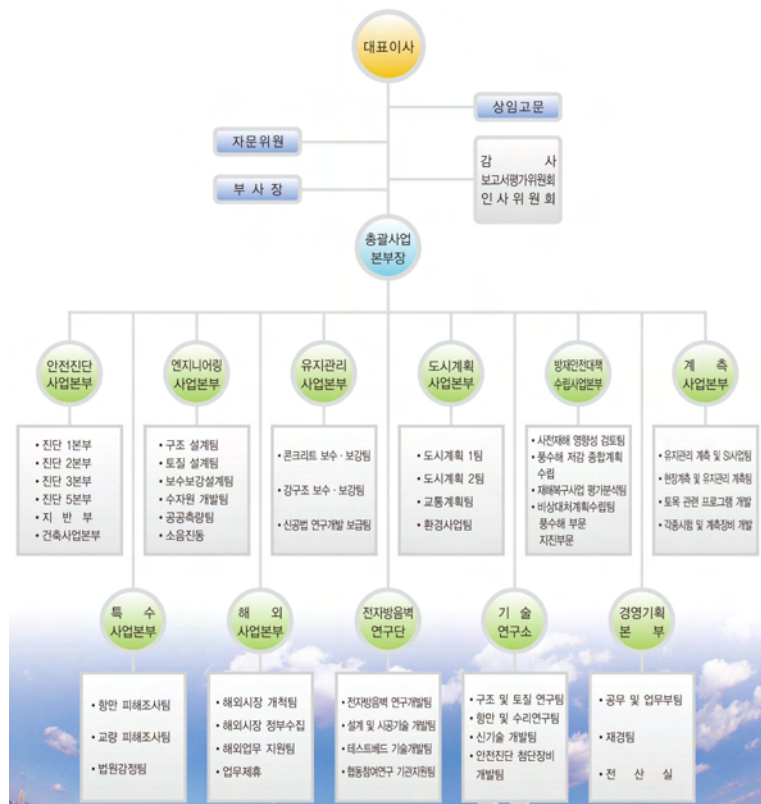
대표이사

상임고문

자문위원

부 사 장

감 사
보고서평가위원회
인 사 위 원 회

총괄사업
본부장

안전진단
사업본부

• 진단 1본부
• 진단 2본부
• 진단 3본부
• 진단 5본부
• 지 반 부
• 건축사업본부

엔지니어링
사업본부

• 구조 설계팀
• 토질 설계팀
• 보수보강설계팀
• 수자원 개발팀
• 공공측량팀
• 소음진동

유지관리
사업본부

• 콘크리트 보수 · 보강팀
• 강구조 보수 · 보강팀
• 신공법 연구개발 보급팀

도시계획
사업본부

• 도시계획 1팀
• 도시계획 2팀
• 교통계획팀
• 환경사업팀

방재안전대책
수립사업본부

• 사전재해 영향성 검토팀
• 풍수해 저감 종합계획 수립
• 재해복구사업 평가분석팀
• 비상대처계획수립팀
풍수해 부문
지진부문

계 측
사업본부

• 유지관리 계측 및 SI사업팀
• 현장계측 및 유지관리 계측팀
• 토목 관련 프로그램 개발
• 각종시험 및 계측장비 개발

특 수
사업본부

• 항만 피해조사팀
• 교량 피해조사팀
• 법원감정팀

해 외
사업본부

• 해외시장 개척팀
• 해외시장 정부수집
• 해외업무 지원팀
• 업무제휴

전자방음벽
연구단

• 전자방음벽 연구개발팀
• 설계 및 시공기술 개발팀
• 테스트베드 기술개발팀
• 협동참여연구 기관지원팀

기 술
연구소

• 구조 및 토질 연구팀
• 항만 및 수리연구팀
• 신기술 개발팀
• 안전진단 첨단장비 개발팀

경영기획
본 부

• 공무 및 업무부팀
• 재경팀
• 전 산 실